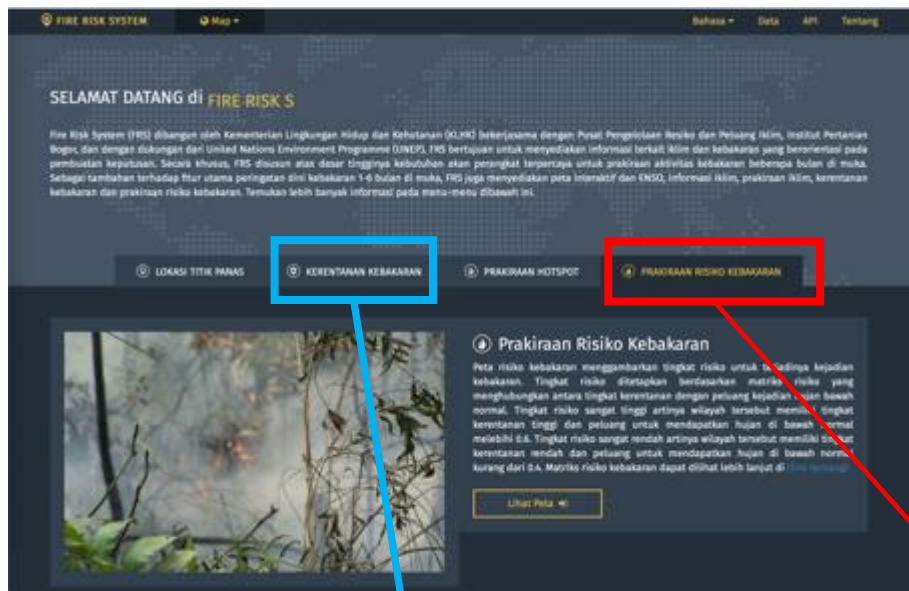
FIRE RISK SYSTEM Map Bahasa Data API Tentang

SELAMAT DATANG di FIRE RISK S

Fire Risk System (FRS) dibangun oleh Kementerian Lingkungan Hidup dan Kehutanan (KLHK) bekerjasama dengan Pusat Pengelolaan Risiko dan Peluang Iklim, Institut Pertanian Bogor, dan dengan dukungan dari United Nations Environment Programme (UNEP). FRS bertujuan untuk menyediakan informasi terkait iklim dan kebakaran yang berorientasi pada pembuatan keputusan. Secara khusus, FRS disusun atas dasar tingginya kebutuhan akan perangkat terpercaya untuk prakiraan aktivitas kebakaran beberapa bulan di muka. Sebagai tambahan terhadap fitur utama peringatan dini kebakaran 1-6 bulan di muka, FRS juga menyediakan peta interaktif dan ENSO, informasi iklim, prakiraan iklim, kerentanan kebakaran dan prakiraan risiko kebakaran. Temukan lebih banyak informasi pada menu-menu dibawah ini.

LOKASI TITIK PANAS KERENTANAN KEBAKARAN PRAKIRAAN HOTSPOT PRAKIRAAN RISIKO KEBAKARAN

Prakiraan Risiko Kebakaran

Peta risiko kebakaran menggambarkan tingkat risiko untuk terjadinya kejadian kebakaran. Tingkat risiko ditetapkan berdasarkan matriks risiko yang menghubungkan antara tingkat kerentanan dengan peluang kejadian hujan bawah normal. Tingkat risiko sangat tinggi artinya wilayah tersebut memiliki tingkat kerentanan tinggi dan peluang untuk mendapatkan hujan di bawah normal melebihi 0.6. Tingkat risiko sangat rendah artinya wilayah tersebut memiliki tingkat kerentanan rendah dan peluang untuk mendapatkan hujan di bawah normal kurang dari 0.4. Matriks risiko kebakaran dapat dilihat lebih lanjut di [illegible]

Lihat Peta